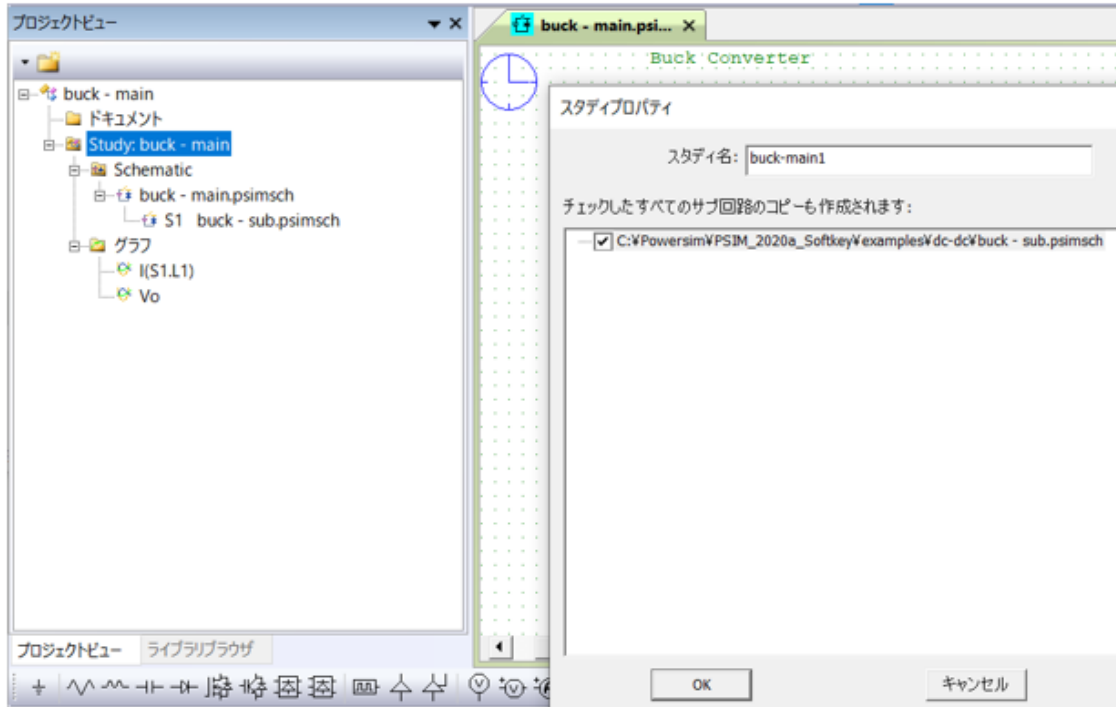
プロジェクトビュー

buck - main
ドキュメント
Study: buck - main
Schematic
buck - main.psimsch
S1 buck - sub.psimsch
グラフ
I(S1.L1)
Vo

プロジェクトビュー ライブラリブラウザ

buck - main.psi...

Buck Converter

スタディプロパティ

スタディ名: buck-main1

チェックしたすべてのサブ回路のコピーも作成されます:

C:¥Powersim¥PSIM_2020a_Softkey¥examples¥dc-dc¥buck - sub.psimsch

OK

キャンセル